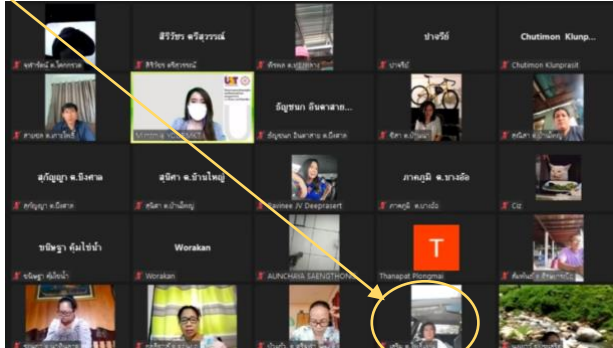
สิริวัชร ศรีสุวรรณ์

ปาจรีย์

Chutimon Klunp...

Chutimon Klunprasit

ธัญชนก อินตาสาย...

สกัญญา จ.ปิงศาล

สุนิศา จ.บ้านใหญ่

Ravinee JV Deeprasert

ภาคภูมิ จ.บางอ้อ

Ciz

ชนิษฐา คุ้มไข่น้ำ

Worakan

Worakan

AUNCHAYA SAENGTHONG

T

Thanapat Plongmai